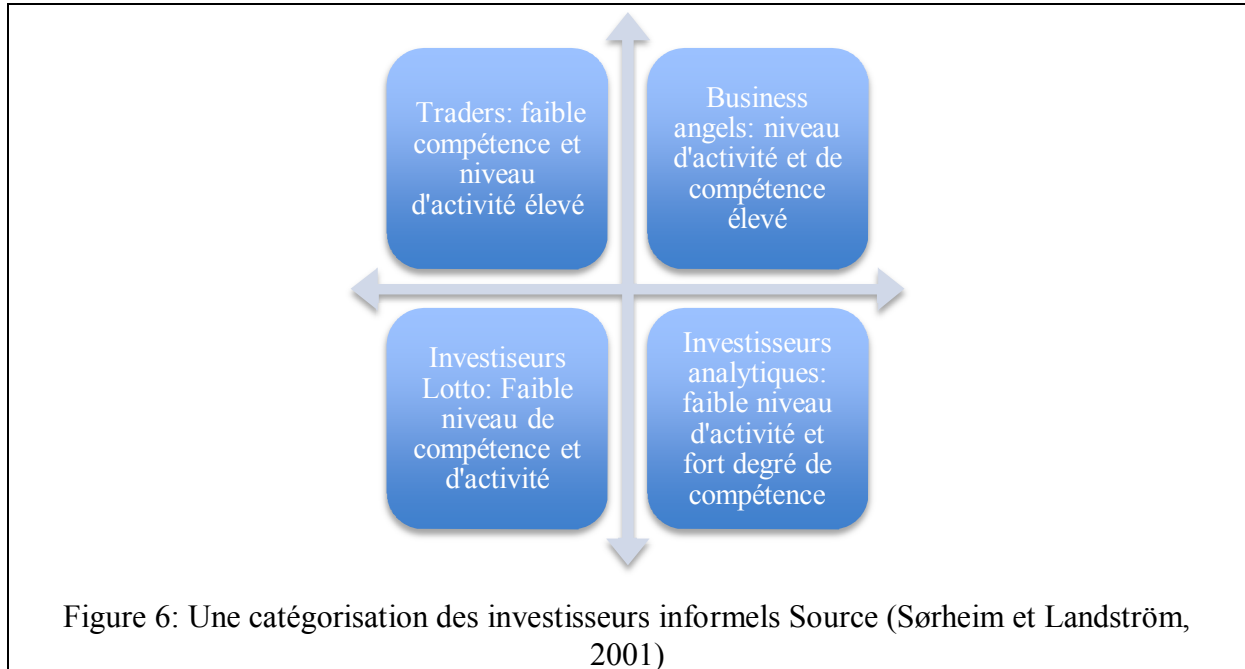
Traders: faible compétence et niveau d'activité élevé

Business angels: niveau d'activité et de compétence élevé

Investiseurs Lotto: Faible niveau de compétence et d'activité

Investisseurs analytiques: faible niveau d'activité et fort degré de compétence

Figure 6: Une catégorisation des investisseurs informels Source (Sørheim et Landström, 2001)